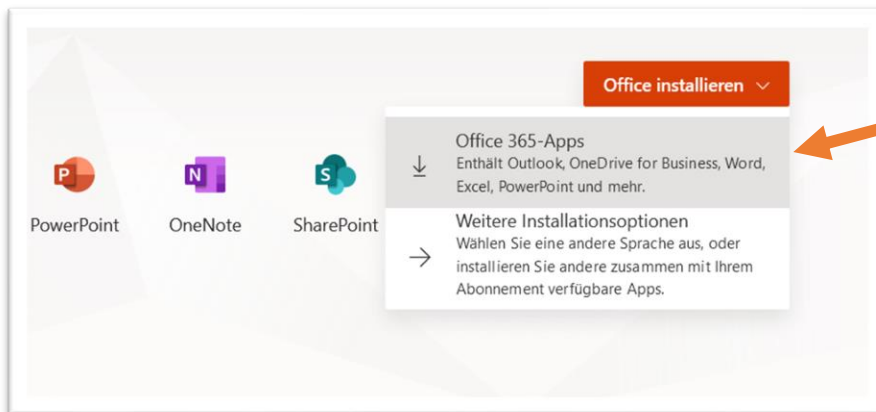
Office installieren

P
PowerPoint

N
OneNote

S
SharePoint

Office 365-Apps
Enthält Outlook, OneDrive for Business, Word, Excel, PowerPoint und mehr.

Weitere Installationsoptionen
Wählen Sie eine andere Sprache aus, oder installieren Sie andere zusammen mit Ihrem Abonnement verfügbare Apps.